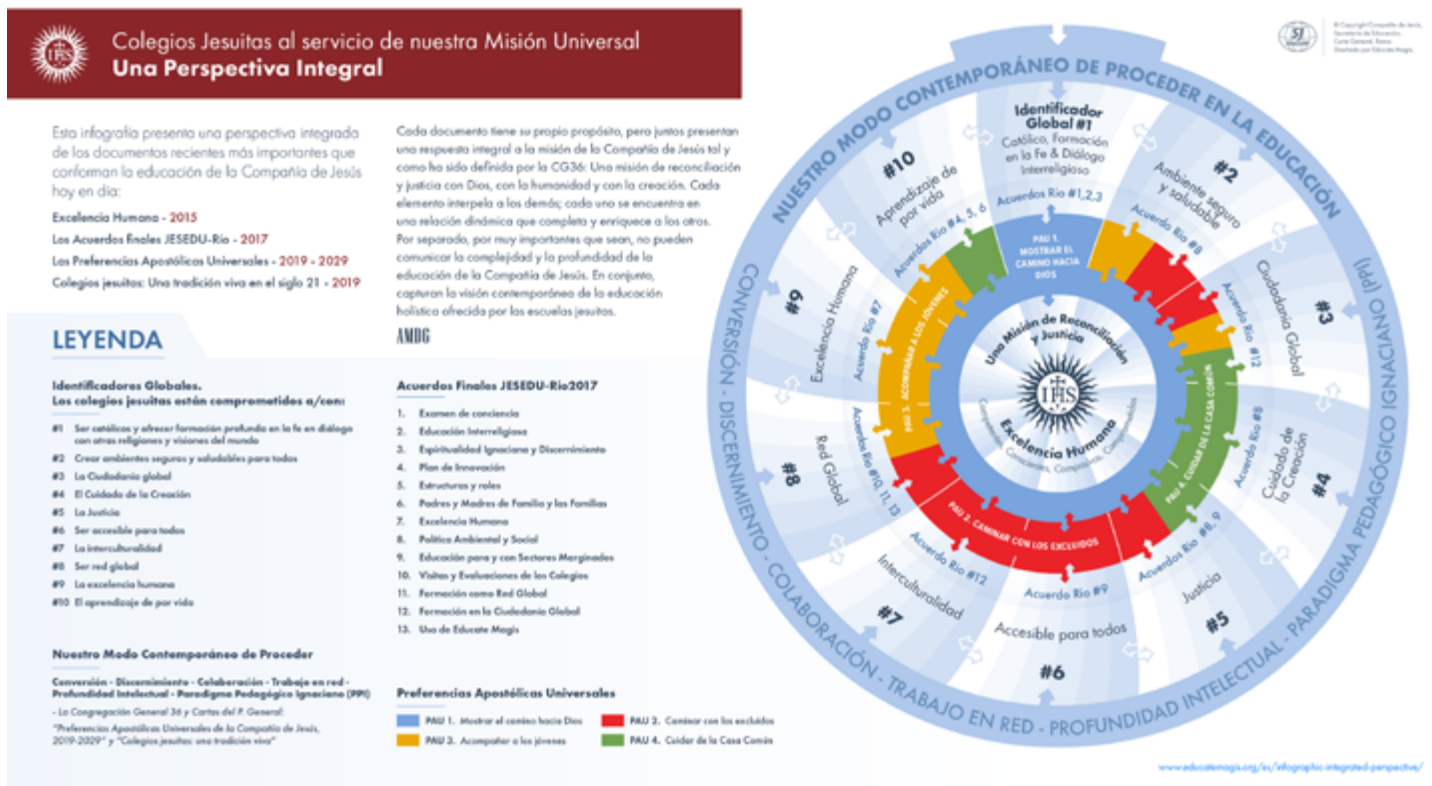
Colegios Jesuitas al servicio de nuestra Misión Universal
Una Perspectiva Integral

Esta infografía presenta una perspectiva integrada de los documentos recientes más importantes que conforman la educación de la Compañía de Jesús hoy en día:

Excelencia Humana - 2015
Los Acuerdos finales JESEDU-Rio - 2017
Las Preferencias Apostólicas Universales - 2019 - 2029
Colegios jesuitas: Una tradición viva en el siglo 21 - 2019

Cada documento tiene su propio propósito, pero juntos presentan una respuesta integral a la misión de la Compañía de Jesús tal y como ha sido definida por la CG36: Una misión de reconciliación y justicia con Dios, con la humanidad y con la creación. Cada elemento interpela a los demás; cada uno se encuentra en una relación dinámica que completa y enriquece a los otros. Por separado, por muy importantes que sean, no pueden comunicar la complejidad y la profundidad de la educación de la Compañía de Jesús. En conjunto, capturan la visión contemporánea de la educación holística ofrecida por las escuelas jesuitas.

AMDG

LEYENDA

Identificadores Globales.
Los colegios jesuitas están comprometidos a/con:

#1 Ser católicos y ofrecer formación profunda en la fe en diálogo con otras religiones y visiones del mundo
#2 Crear ambientes seguros y saludables para todos
#3 La Ciudadanía global
#4 El Cuidado de la Creación
#5 La Justicia
#6 Ser accesible para todos
#7 La interculturalidad
#8 Ser red global
#9 La excelencia humana
#10 El aprendizaje de por vida

Acuerdos Finales JESEDU-Rio2017

1. Examen de conciencia
2. Educación Interreligiosa
3. Espiritualidad Ignaciana y Discernimiento
4. Plan de Innovación
5. Estructuras y roles
6. Padres y Madres de Familia y las Familias
7. Excelencia Humana
8. Política Ambiental y Social
9. Educación para y con Sectores Marginados
10. Visitas y Evaluaciones de los Colegios
11. Formación como Red Global
12. Formación en la Ciudadanía Global
13. Uso de Educate Magis

Nuestro Modo Contemporáneo de Proceder

Conversión - Discernimiento - Colaboración - Trabajo en red - Profundidad Intelectual - Paradigma Pedagógico Ignaciano (PPI)

- La Congregación General 36 y Cartas del P. General:
"Preferencias Apostólicas Universales de la Compañía de Jesús, 2019-2029" y "Colegios jesuitas: una tradición viva"

Preferencias Apostólicas Universales

PAU 1. Mostrar el camino hacia Dios
PAU 2. Caminar con los excluidos
PAU 3. Acompañar a los jóvenes
PAU 4. Cuidar de la Casa Común

NUESTRO MODO CONTEMPORÁNEO DE PROCEDER EN LA EDUCACIÓN
CONVERSIÓN - DISCERNIMIENTO - COLABORACIÓN - TRABAJO EN RED - PROFUNDIDAD INTELECTUAL - PARADIGMA PEDAGÓGICO IGNACIANO (PPI)

Identificador Global #1
Católica, Formación en la Fe & Diálogo Interreligioso
Acuerdos Rio #1,2,3

#2
Ambiente seguro y saludable
Acuerdo Rio #8

#3
Ciudadanía Global
Acuerdo Rio #12

#4
Cuidado de la Creación
Acuerdo Rio #8

#5
Justicia
Acuerdos Rio #8, 9

#6
Accesible para todos
Acuerdo Rio #9

#7
Interculturalidad
Acuerdo Rio #12

#8
Red Global
Acuerdos Rio #10, 11, 13

#9
Excelencia Humana
Acuerdo Rio #7

#10
Aprendizaje de por vida
Acuerdos Rio #4, 5, 6

PAU 1. MOSTRAR EL CAMINO HACIA DIOS
PAU 2. CAMINAR CON LOS EXCLUIDOS
PAU 3. ACOMPAÑAR A LOS JÓVENES
PAU 4. CUIDAR DE LA CASA COMÚN

Una Misión de Reconciliación y Justicia
IHS
Excelencia Humana
Competentes, Conscientes, Compasivos, Comprometidos

© Copyright Compañía de Jesús, Secretaría de Educación, Curia General, Roma. Diseñado por Educate Magis

www.educatemagis.org/es/infographic-integrated-perspective/